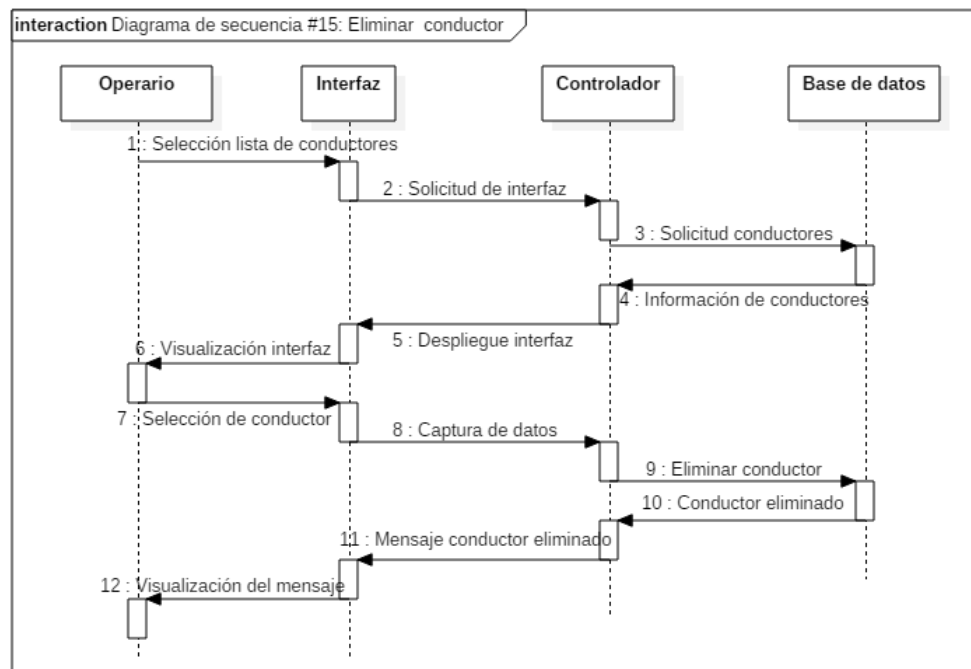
interaction Diagrama de secuencia #15: Eliminar conductor

Operario

Interfaz

Controlador

Base de datos

1 : Selección lista de conductores

2 : Solicitud de interfaz

3 : Solicitud conductores

4 : Información de conductores

5 : Despliegue interfaz

6 : Visualización interfaz

7 : Selección de conductor

8 : Captura de datos

9 : Eliminar conductor

10 : Conductor eliminado

11 : Mensaje conductor eliminado

12 : Visualización del mensaje